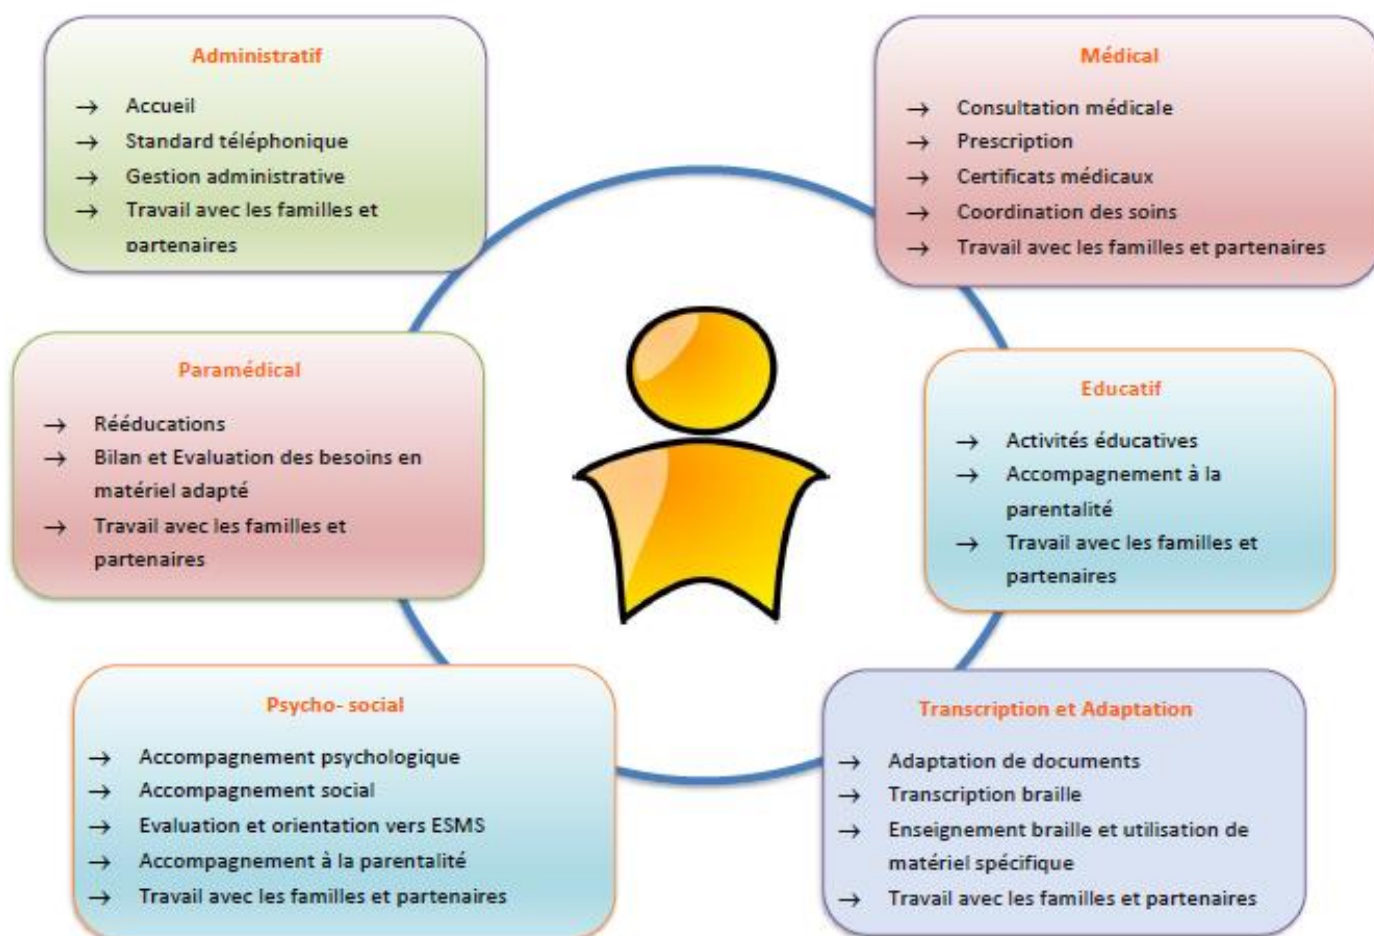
Administratif

→ Accueil
→ Standard téléphonique
→ Gestion administrative
→ Travail avec les familles et partenaires

Médical

→ Consultation médicale
→ Prescription
→ Certificats médicaux
→ Coordination des soins
→ Travail avec les familles et partenaires

Paramédical

→ Rééducations
→ Bilan et Evaluation des besoins en matériel adapté
→ Travail avec les familles et partenaires

Educatif

→ Activités éducatives
→ Accompagnement à la parentalité
→ Travail avec les familles et partenaires

Psycho- social

→ Accompagnement psychologique
→ Accompagnement social
→ Evaluation et orientation vers ESMS
→ Accompagnement à la parentalité
→ Travail avec les familles et partenaires

Transcription et Adaptation

→ Adaptation de documents
→ Transcription braille
→ Enseignement braille et utilisation de matériel spécifique
→ Travail avec les familles et partenaires